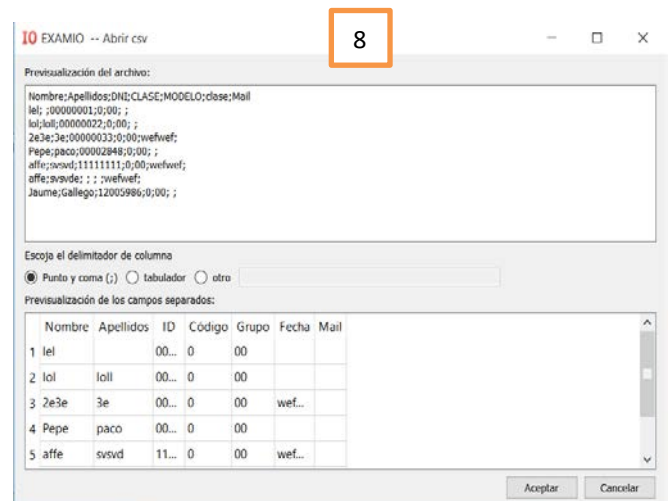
IO EXAMIO -- Abrir csv

8

Previsualización del archivo:

Nombre;Apellidos;DNI;CLASE;MODELO;clase;Mail
lel; ;00000001;0;00; ;
lol;loll;00000022;0;00; ;
2e3e;3e;00000033;0;00;wefwef;
Pepe;paco;00002848;0;00; ;
affe;svsvd;11111111;0;00;wefwef;
affe;svsvde; ; ; ;wefwef;
Jaume;Gallego;12005986;0;00; ;

Escoja el delimitador de columna

Punto y coma (;) tabulador otro

Previsualización de los campos separados:

| | Nombre | Apellidos | ID | Código | Grupo | Fecha | Mail |
|---|---|---|---|---|---|---|---|
| 1 | lel | | 00... | 0 | 00 | | |
| 2 | lol | loll | 00... | 0 | 00 | | |
| 3 | 2e3e | 3e | 00... | 0 | 00 | wef... | |
| 4 | Pepe | paco | 00... | 0 | 00 | | |
| 5 | affe | svsvd | 11... | 0 | 00 | wef... | |

Aceptar Cancelar